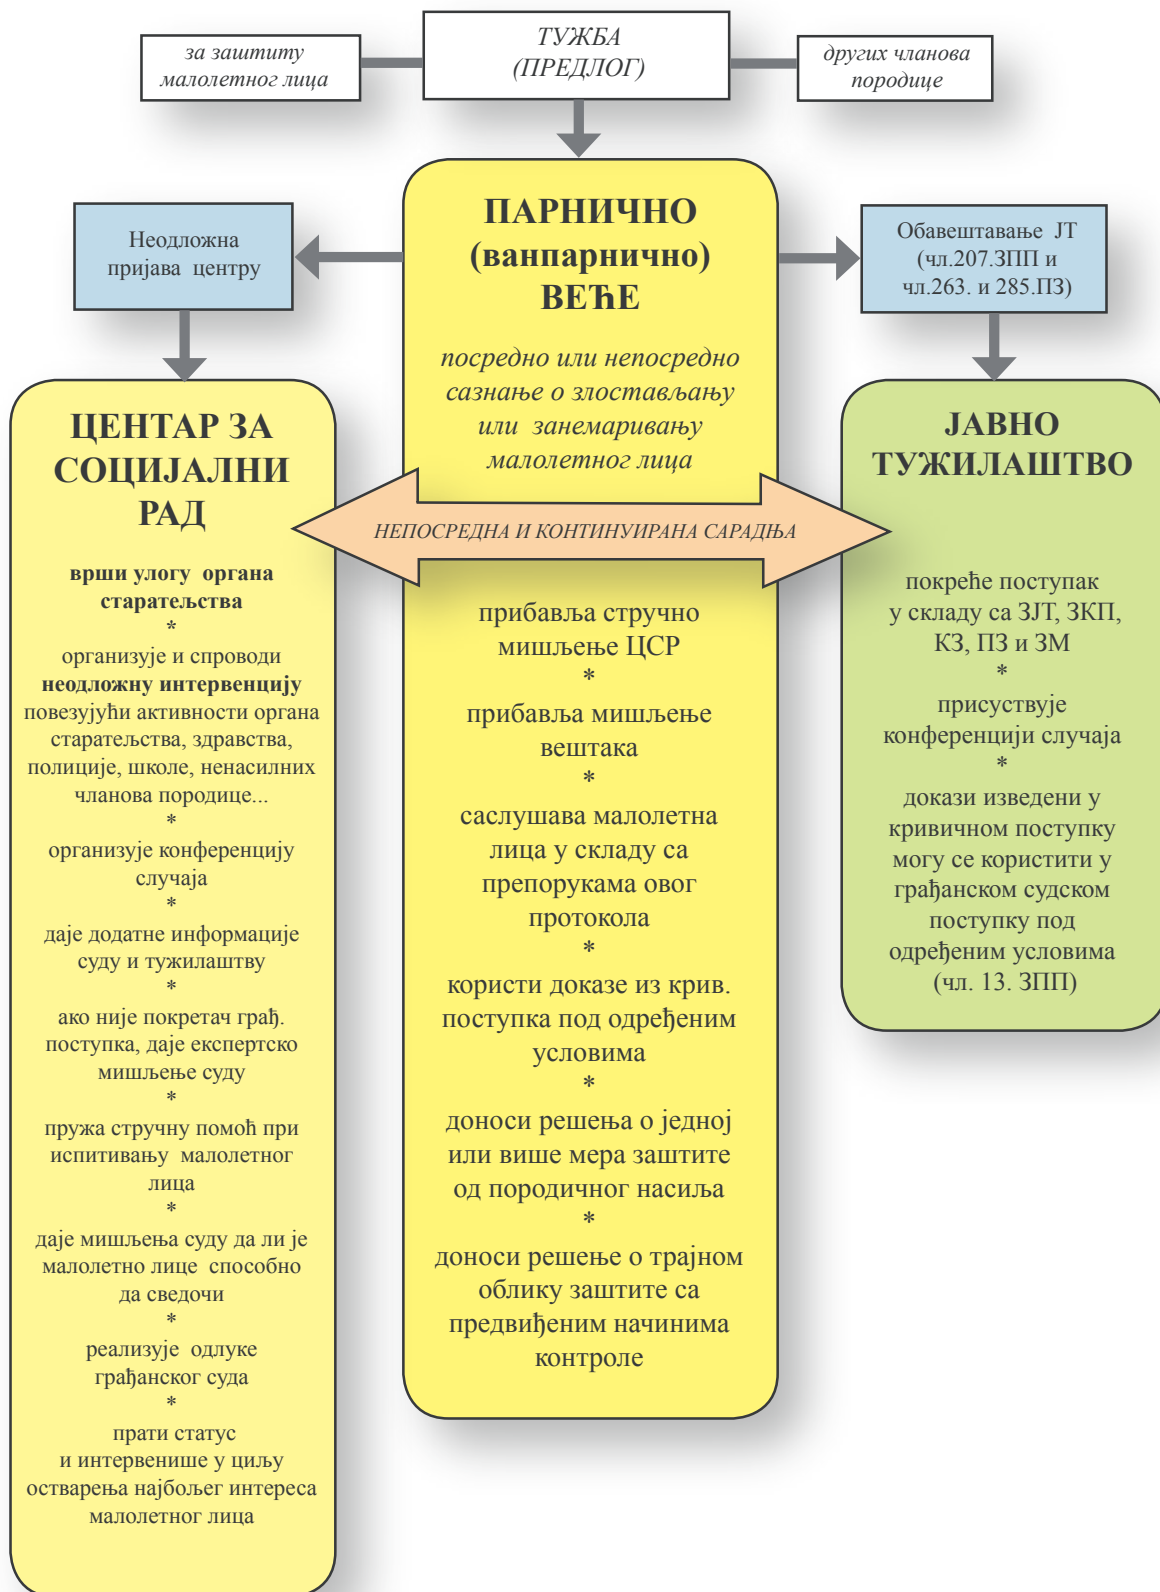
за заштиту малолетног лица

ТУЖБА (ПРЕДЛОГ)

других чланова породице

ПАРНИЧНО (ванпарнично) ВЕЋЕ

посредно или непосредно сазнање о злостављању или занемаривању малолетног лица

Неодложна пријава центру

Обавештавање ЈТ (чл.207.ЗПП и чл.263. и 285.ПЗ)

ЦЕНТАР ЗА СОЦИЈАЛНИ РАД

НЕПОСРЕДНА И КОНТИНУИРАНА САРАДЊА

ЈАВНО ТУЖИЛАШТВО

врши улогу органа старатељства
*
организује и спроводи неодложну интервенцију повезујући активности органа старатељства, здравства, полиције, школе, ненасилних чланова породице...
*
организује конференцију случаја
*
даје додатне информације суду и тужилаштву
*
ако није покретач грађ. поступка, даје експертско мишљење суду
*
пружа стручну помоћ при испитивању малолетног лица
*
даје мишљења суду да ли је малолетно лице способно да сведочи
*
реализује одлуке грађанског суда
*
прати статус и интервенише у циљу остварења најбољег интереса малолетног лица

прибавља стручно мишљење ЦСР
*
прибавља мишљење вештака
*
саслушава малолетна лица у складу са препорукама овог протокола
*
користи доказе из крив. поступка под одређеним условима
*
доноси решења о једној или више мера заштите од породичног насиља
*
доноси решење о трајном облику заштите са предвиђеним начинима контроле

покреће поступак у складу са ЗЈТ, ЗКП, КЗ, ПЗ и ЗМ
*
присуствује конференцији случаја
*
докази изведени у кривичном поступку могу се користити у грађанском судском поступку под одређеним условима (чл. 13. ЗПП)